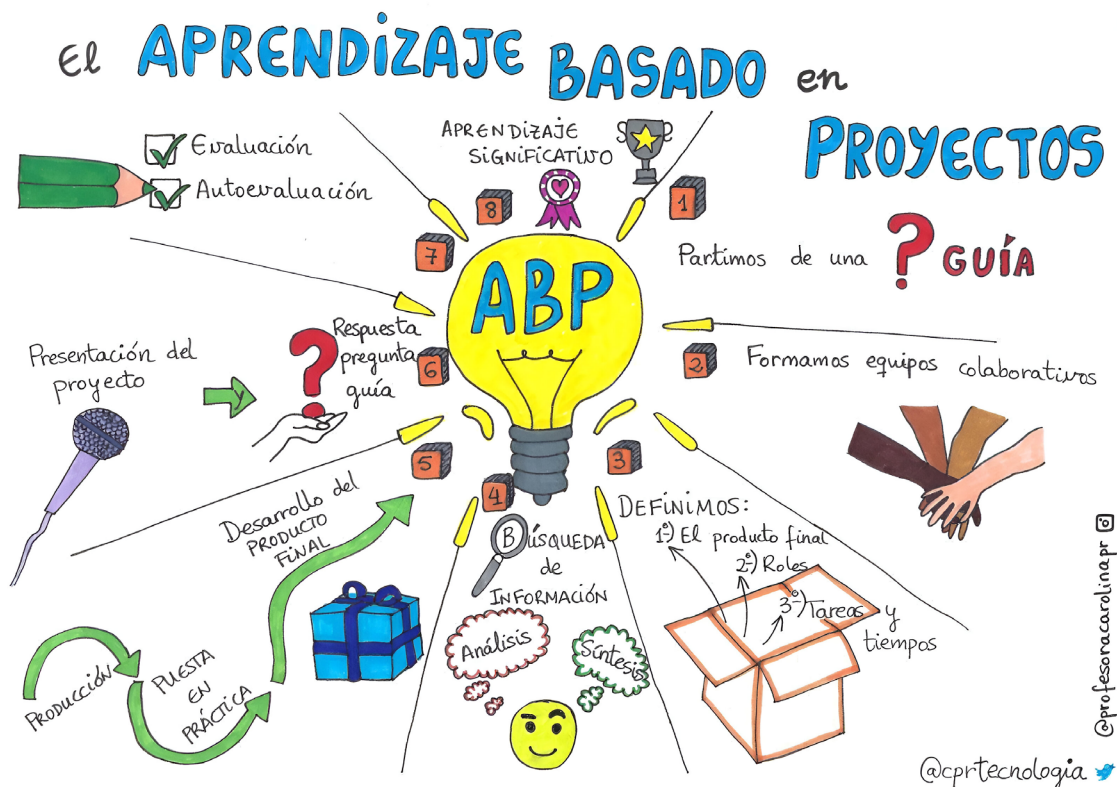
El APRENDIZAJE BASADO en PROYECTOS

APRENDIZAJE SIGNIFICATIVO

Evaluación
Autoevaluación

8

1

7

ABP

Partimos de una ? GUÍA

Respuesta pregunta guía

6

Presentación del proyecto

2 Formamos equipos colaborativos

5

4

3

Desarrollo del PRODUCTO FINAL

BÚSQUEDA de INFORMACIÓN

DEFINIMOS:
1º) El producto final
2º) Roles
3º) Tareas y tiempos

Análisis

Síntesis

PRODUCCIÓN

PUESTA EN PRÁCTICA

@profesoracarolina.pr

@cprtecnologia